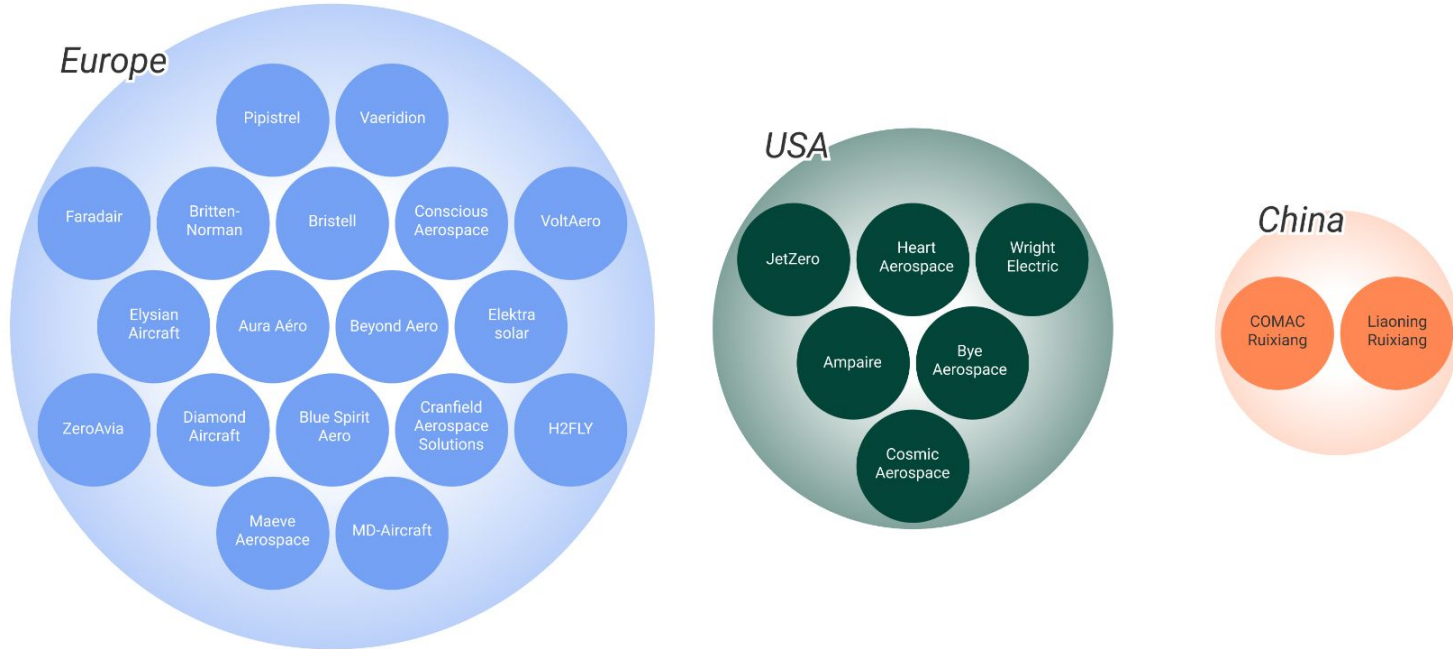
Europe

Pipistrel
Vaeridion
Faradair
Britten-Norman
Bristell
Conscious Aerospace
VoltAero
Elysian Aircraft
Aura Aéro
Beyond Aero
Elektra solar
ZeroAvia
Diamond Aircraft
Blue Spirit Aero
Cranfield Aerospace Solutions
H2FLY
Maeve Aerospace
MD-Aircraft

USA

JetZero
Heart Aerospace
Wright Electric
Ampaire
Bye Aerospace
Cosmic Aerospace

China

COMAC Ruixiang
Liaoning Ruixiang